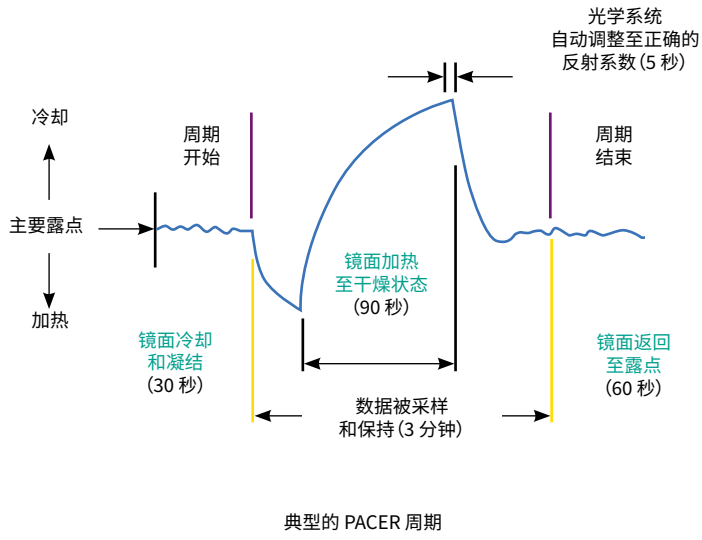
光学系统
自动调整至正确的
反射系数（5 秒）

冷却

主要露点

加热

周期
开始

镜面加热
至干燥状态
（90 秒）

周期
结束

镜面冷却
和凝结
（30 秒）

镜面返回
至露点
（60 秒）

数据被采样
和保持（3 分钟）

典型的 PACER 周期